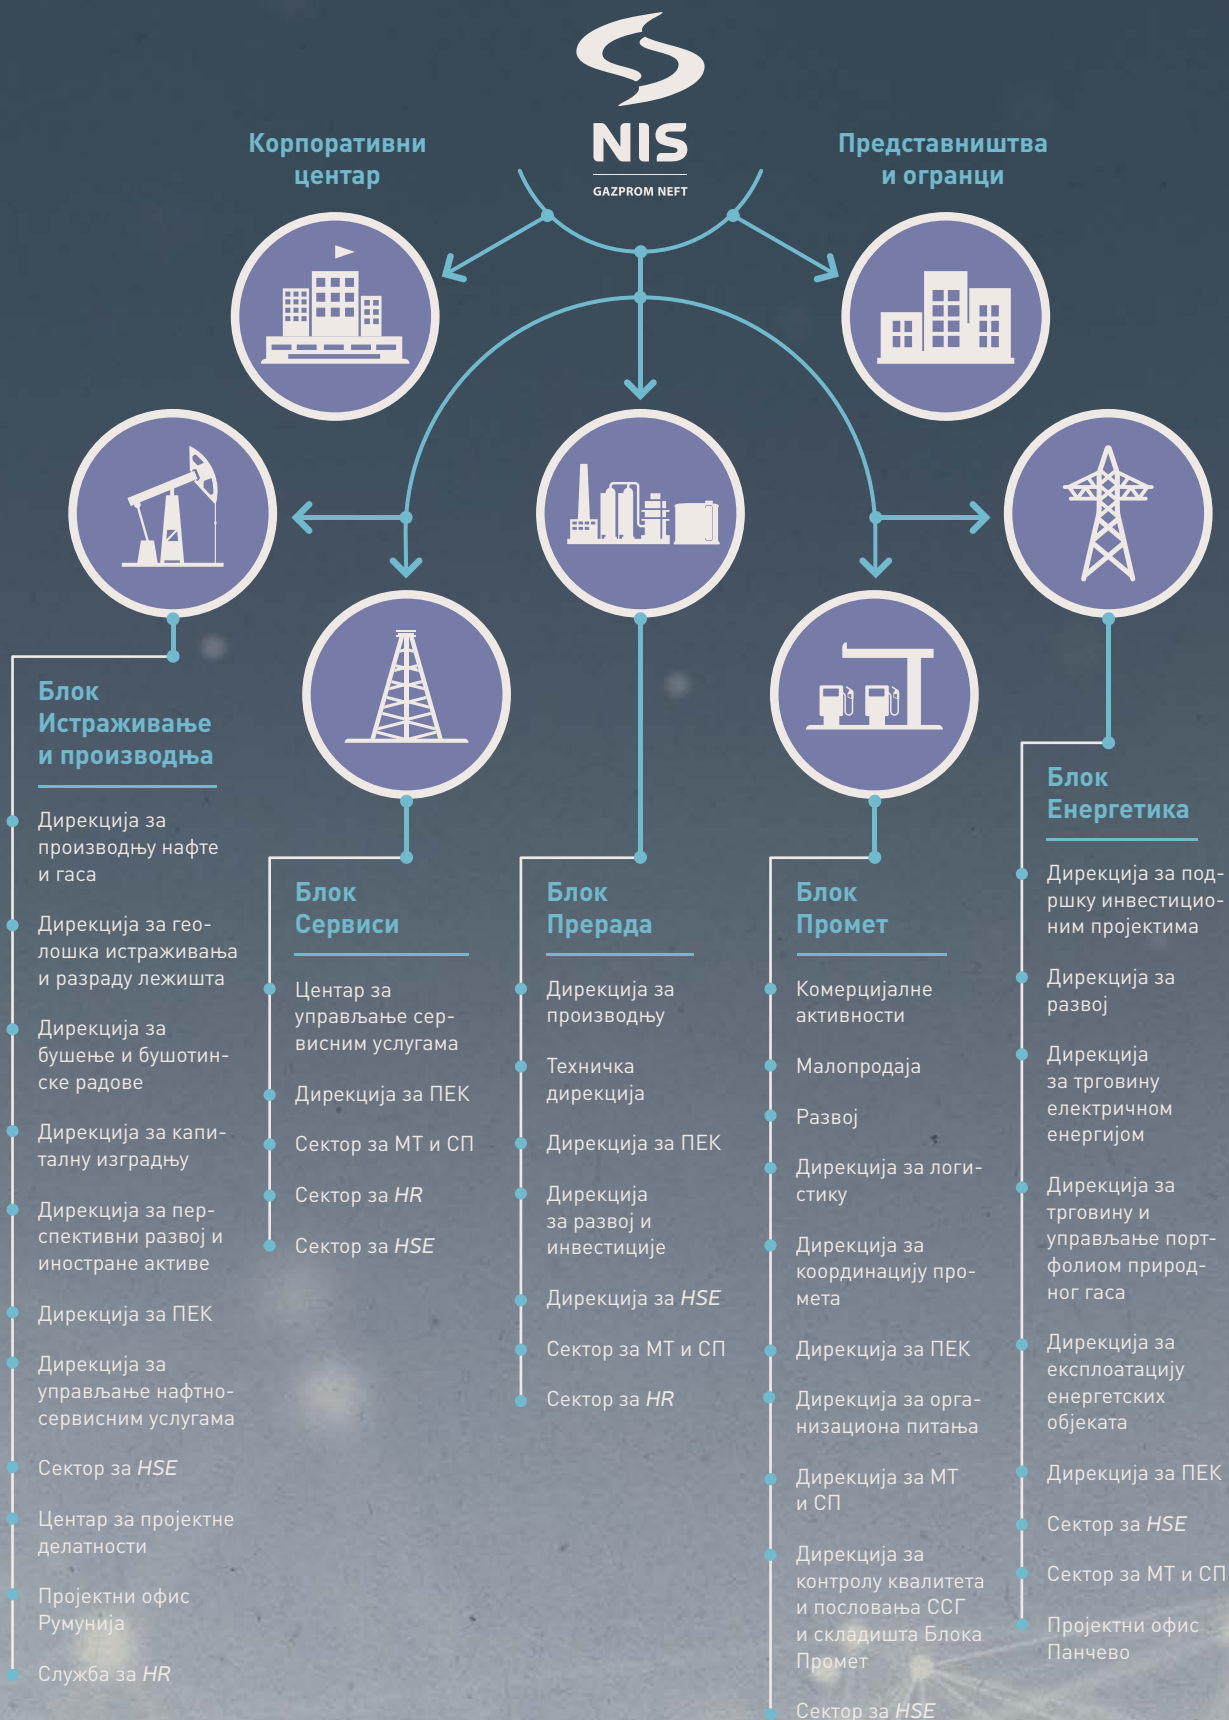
NIS
GAZPROM NEFT

Корпоративни центар

Представништва и огранци

Блок Истраживање и производња

Дирекција за производњу нафте и гаса

Дирекција за геолошка истраживања и разраду лежишта

Дирекција за бушење и бушотинске радове

Дирекција за капиталну изградњу

Дирекција за перспективни развој и иностране активе

Дирекција за ПЕК

Дирекција за управљање нафтносервисним услугама

Сектор за HSE

Центар за пројектне делатности

Пројектни офис Румунија

Служба за HR

Блок Сервиси

Центар за управљање сервисним услугама

Дирекција за ПЕК

Сектор за МТ и СП

Сектор за HR

Сектор за HSE

Блок Прерада

Дирекција за производњу

Техничка дирекција

Дирекција за ПЕК

Дирекција за развој и инвестиције

Дирекција за HSE

Сектор за МТ и СП

Сектор за HR

Блок Промет

Комерцијалне активности

Малопродаја

Развој

Дирекција за логистику

Дирекција за координацију промета

Дирекција за ПЕК

Дирекција за организациона питања

Дирекција за МТ и СП

Дирекција за контролу квалитета и пословања ССГ и складишта Блока Промет

Сектор за HSE

Блок Енергетика

Дирекција за подршку инвестиционим пројектима

Дирекција за развој

Дирекција за трговину електричном енергијом

Дирекција за трговину и управљање портфолиом природног гаса

Дирекција за експлоатацију енергетских објеката

Дирекција за ПЕК

Сектор за HSE

Сектор за МТ и СП

Пројектни офис Панчево